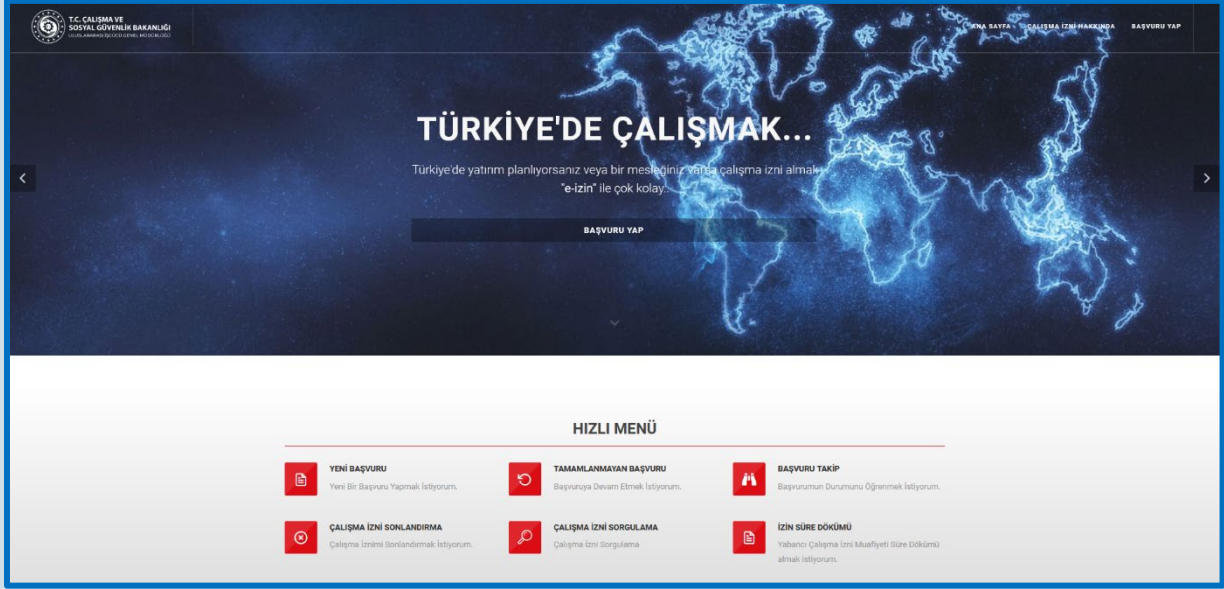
T.C. ÇALIŞMA VE SOSYAL GÜVENLİK BAKANLIĞI
ULUSLARARASI İŞGÜCÜ GENEL MÜDÜRLÜĞÜ

ANA SAYFA   ÇALIŞMA İZNİ HAKKINDA   BAŞVURU YAP

TÜRKİYE'DE ÇALIŞMAK...

Türkiye'de yatırım planlıyorsanız veya bir mesleğiniz varsa çalışma izni almak "e-izin" ile çok kolay.

BAŞVURU YAP

HIZLI MENÜ

YENİ BAŞVURU
Yeni Bir Başvuru Yapmak İstiyorum.

TAMAMLANMAYAN BAŞVURU
Başvuruya Devam Etmek İstiyorum.

BAŞVURU TAKİP
Başvurumun Durumunu Öğrenmek İstiyorum.

ÇALIŞMA İZNİ SONLANDIRMA
Çalışma İznimi Sonlandırmak İstiyorum.

ÇALIŞMA İZNİ SORGULAMA
Çalışma İzni Sorgulama

İZİN SÜRE DÖKÜMÜ
Yabancı Çalışma İzni Muafiyeti Süre Dökümü almak İstiyorum.